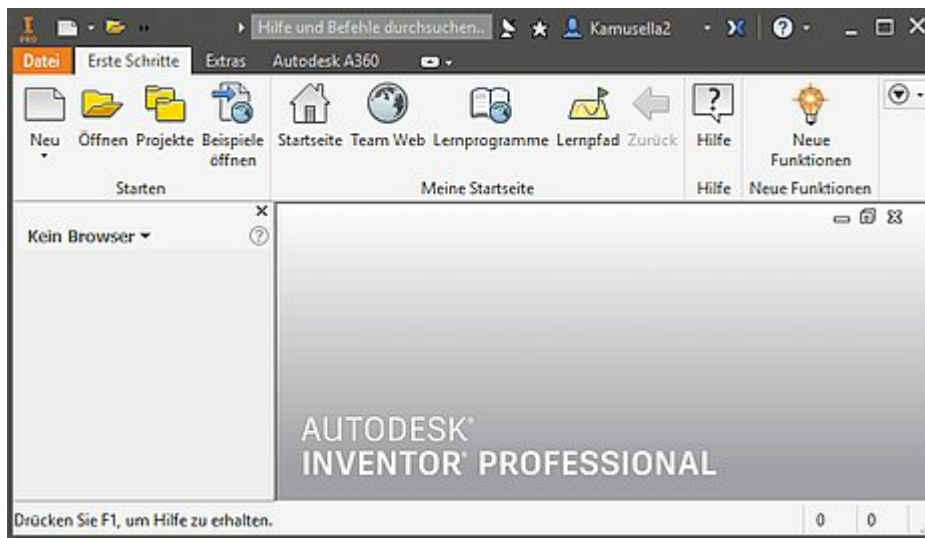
Hilfe und Befehle durchsuchen... Kamusella2

Datei Erste Schritte Extras Autodesk A360

Neu Öffnen Projekte Beispiele öffnen
Starten

Startseite Team Web Lernprogramme Lernpfad Zurück
Meine Startseite

Hilfe
Hilfe

Neue Funktionen
Neue Funktionen

Kein Browser

AUTODESK®
INVENTOR® PROFESSIONAL

Drücken Sie F1, um Hilfe zu erhalten.

0 0